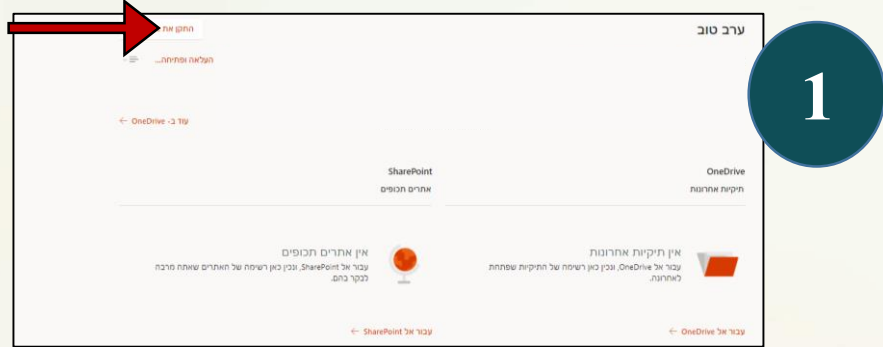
ערב טוב

1

התקן את

העלאה ופתיחה...

עוד ב- OneDrive ←

OneDrive
תיקיות אחרונות

SharePoint
אתרים תכופים

אין תיקיות אחרונות
עבור אל OneDrive, ונכין כאן רשימה של התיקיות שפתחת לאחרונה.

אין אתרים תכופים
עבור אל SharePoint, ונכין כאן רשימה של האתרים שאתה מרבה לבקר בהם.

עבור אל OneDrive ←

עבור אל SharePoint ←